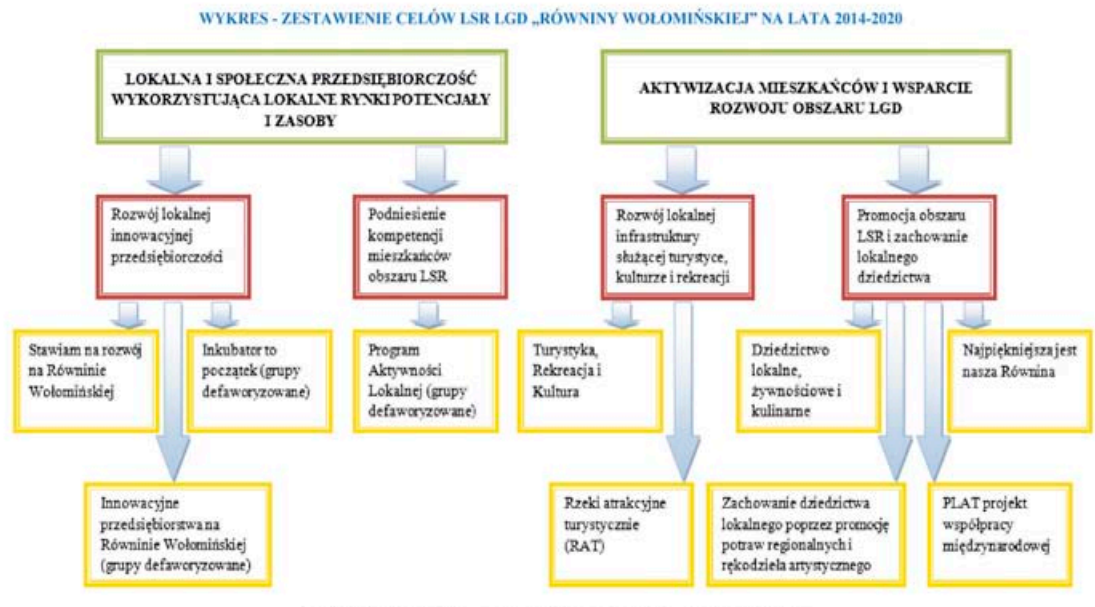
WYKRES - ZESTAWIENIE CELÓW LSR LGD „RÓWNINY WOŁOMIŃSKIEJ" NA LATA 2014-2020

LOKALNA I SPOŁECZNA PRZEDSIĘBIORCZOŚĆ WYKORZYSTUJĄCA LOKALNE RYNKI POTENCJAŁY I ZASOBY

AKTYWIZACJA MIESZKAŃCÓW I WSPARCIE ROZWOJU OBSZARU LGD

Rozwój lokalnej innowacyjnej przedsiębiorczości

Podniesienie kompetencji mieszkańców obszaru LSR

Rozwój lokalnej infrastruktury służącej turystyce, kulturze i rekreacji

Promocja obszaru LSR i zachowanie lokalnego dziedzictwa

Stawiam na rozwój na Równinie Wołomińskiej

Inkubator to początek (grupy defaworyzowane)

Program Aktywności Lokalnej (grupy defaworyzowane)

Turystyka, Rekreacja i Kultura

Dziedzictwo lokalne, żywnościowe i kulinarne

Najpiękniejsza jest nasza Równina

Innowacyjne przedsiębiorstwa na Równinie Wołomińskiej (grupy defaworyzowane)

Rzeki atrakcyjne turystycznie (RAT)

Zachowanie dziedzictwa lokalnego poprzez promocję potraw regionalnych i rękodzieła artystycznego

PLAT projekt współpracy międzynarodowej